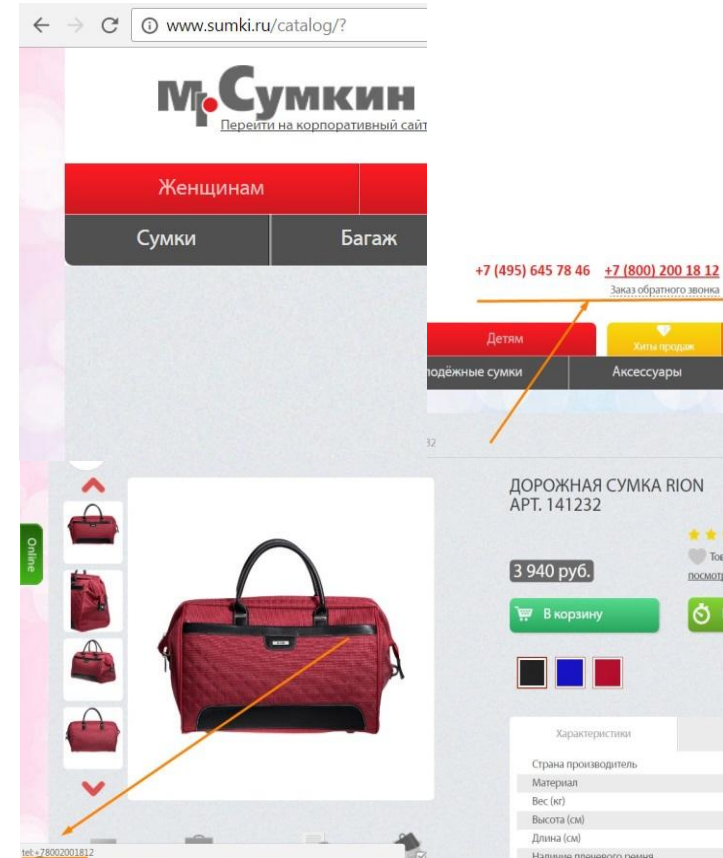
www.sumki.ru/catalog/?

Mr.Сумкин
Перейти на корпоративный сайт

Женщинам

Сумки | Багаж

+7 (495) 645 78 46 +7 (800) 200 18 12
Заказ обратного звонка

Детям | Хиты продаж

одёжные сумки | Аксессуары

32

Online

ДОРОЖНАЯ СУМКА RION
АРТ. 141232

3 940 руб.

Тов
посмотр

В корзину

Характеристики

Страна производитель
Материал
Вес (кг)
Высота (см)
Длина (см)
Наличие плечевого ремня

tel:+78002001812